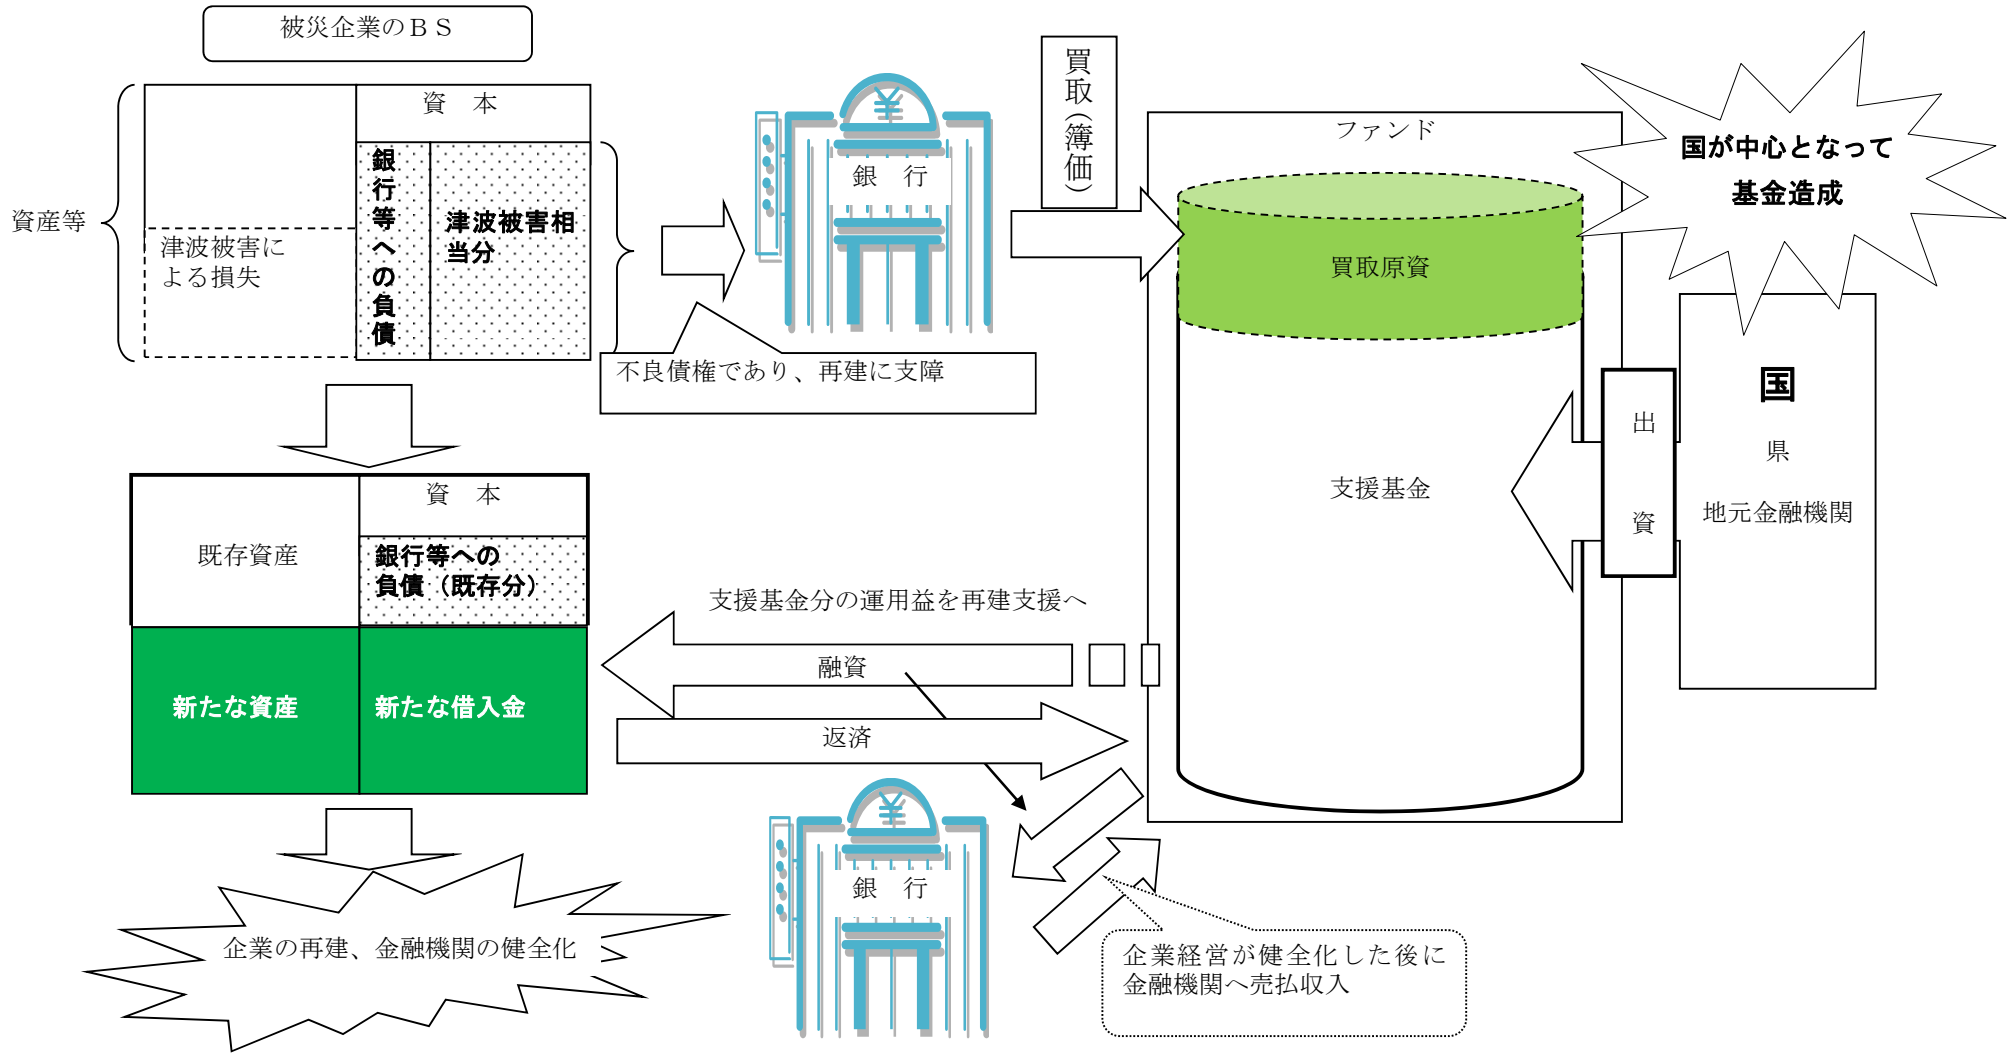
被災企業のＢＳ

資産等

資　本

銀行等への負債

津波被害相当分

津波被害による損失

銀　行

買取（簿価）

ファンド

国が中心となって基金造成

買取原資

不良債権であり、再建に支障

資　本

既存資産

銀行等への負債（既存分）

新たな資産

新たな借入金

支援基金

出資

国

県

地元金融機関

支援基金分の運用益を再建支援へ

融資

返済

銀　行

企業の再建、金融機関の健全化

企業経営が健全化した後に金融機関へ売払収入